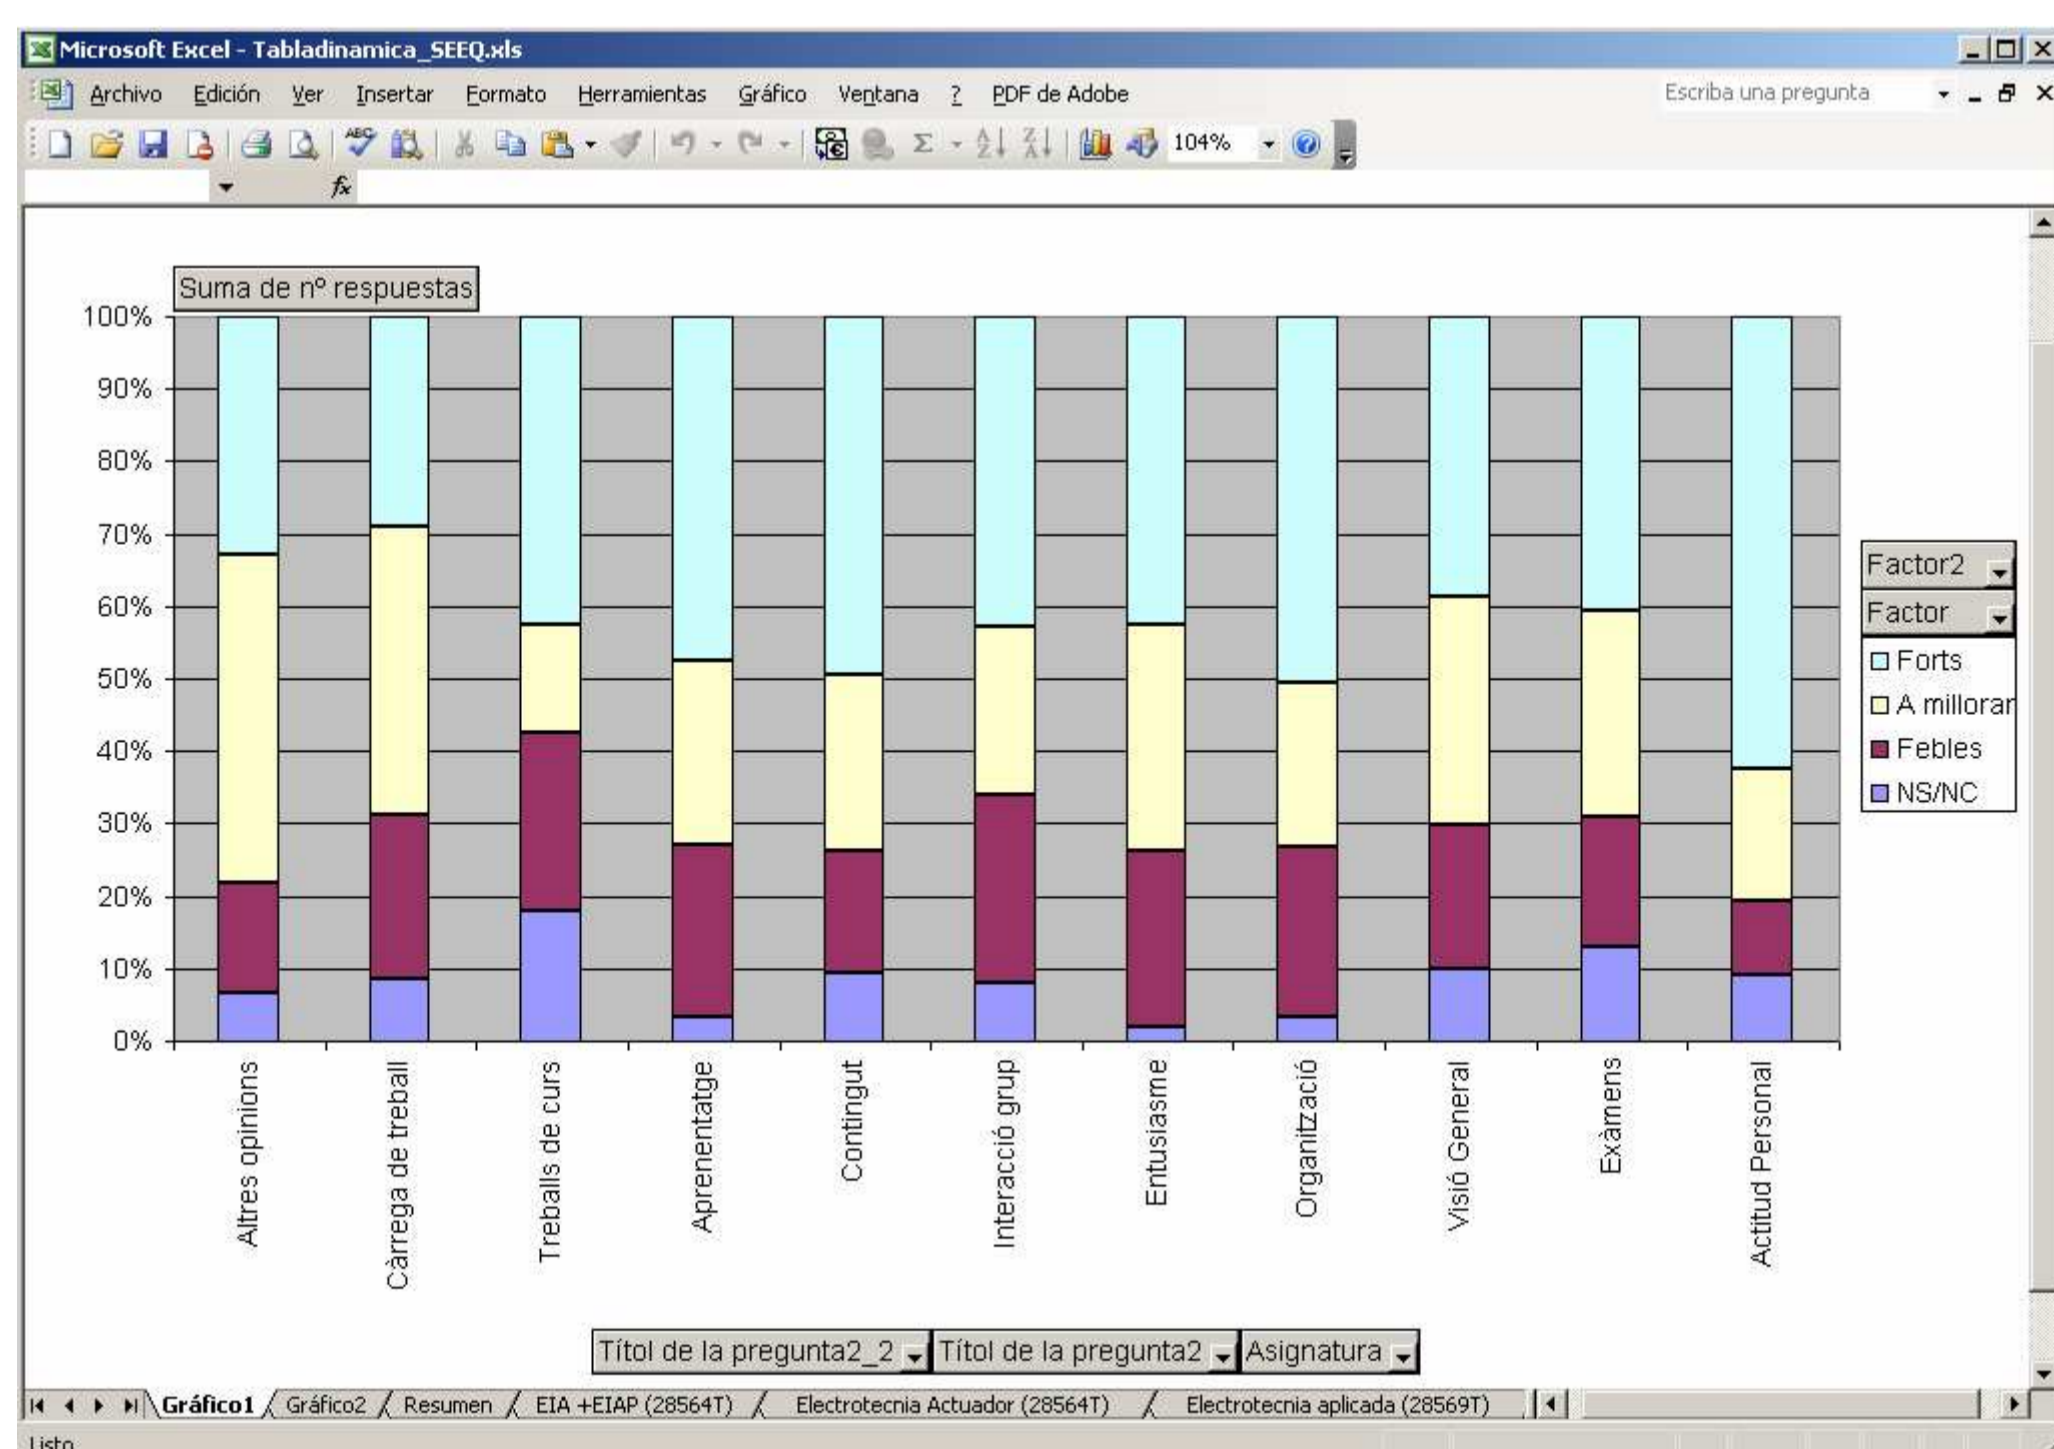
Microsoft Excel - Tabladinamica_SEEQ.xls

Archivo Edición Ver Insertar Formato Herramientas Gráfico Ventana ? PDF de Adobe

Escriba una pregunta

104%

$f_x$

Suma de nº respuestas

100%
90%
80%
70%
60%
50%
40%
30%
20%
10%
0%

Altres opinions
Càrrega de treball
Treballs de curs
Aprenentatge
Contingut
Interacció grup
Entusiasme
Organització
Visió General
Exàmens
Actitud Personal

Factor2
Factor
Forts
A millorar
Febles
NS/NC

Títol de la pregunta2_2 Títol de la pregunta2 Asignatura

Gráfico1 Gráfico2 Resumen EIA +EIAP (28564T) Electrotecnia Actuador (28564T) Electrotecnia aplicada (28569T)

Listo